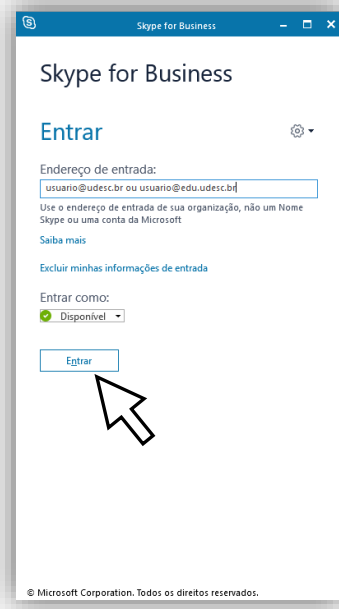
Skype for Business

Skype for Business

Entrar

Endereço de entrada:

usuario@udesc.br ou usuario@edu.udesc.br

Use o endereço de entrada de sua organização, não um Nome Skype ou uma conta da Microsoft

Saiba mais

Excluir minhas informações de entrada

Entrar como:

Disponível

Entrar

© Microsoft Corporation. Todos os direitos reservados.